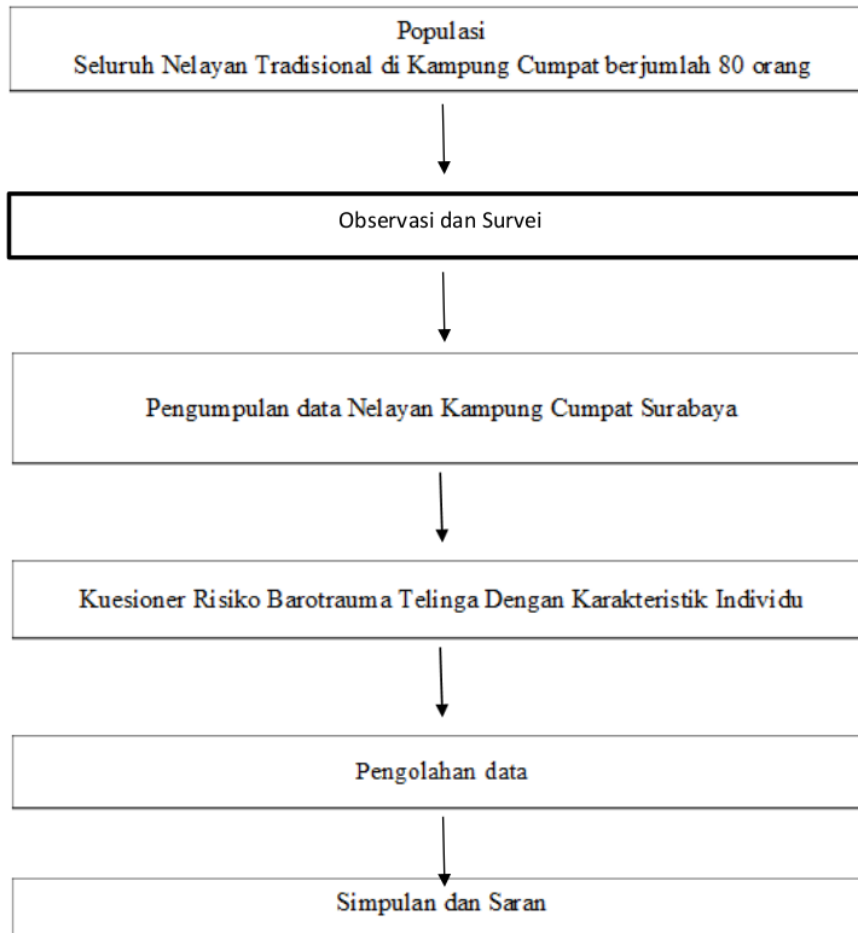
Populasi
Seluruh Nelayan Tradisional di Kampung Cumpat berjumlah 80 orang

Observasi dan Survei

Pengumpulan data Nelayan Kampung Cumpat Surabaya

Kuesioner Risiko Barotrauma Telinga Dengan Karakteristik Individu

Pengolahan data

Simpulan dan Saran